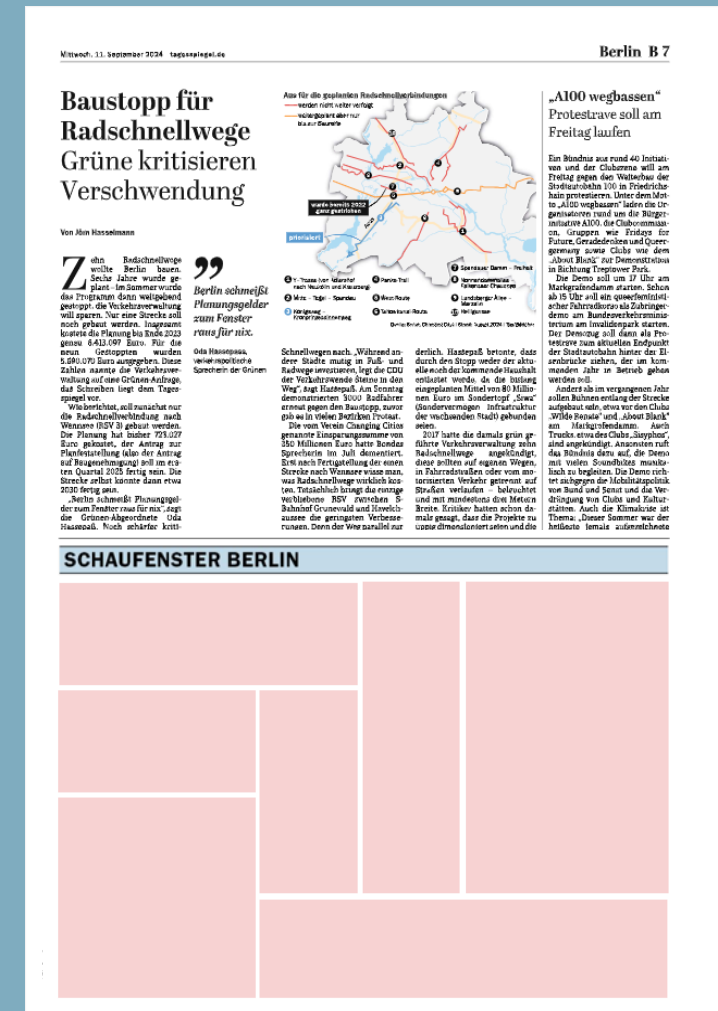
Mittwoch, 11. September 2024 tagesspiegel.de

Berlin B 7

Baustopp für Radschnellwege
Grüne kritisieren Verschwendung

Von Jörn Hasselmann

Zehn Radschnellwege wollte Berlin bauen. Sechs Jahre wurde geplant – im Sommer wurde das Programm dann weitgehend gestoppt, die Verkehrsverwaltung will sparen. Nur eine Strecke soll noch gebaut werden. Insgesamt kostete die Planung bis Ende 2023 genau 6.413.097 Euro. Für die neun Gestoppten wurden 5.690.070 Euro ausgegeben. Diese Zahlen nannte die Verkehrsverwaltung auf eine Grünen-Anfrage, das Schreiben liegt dem Tagesspiegel vor.

Wie berichtet, soll zunächst nur die Radschnellverbindung nach Wannsee (RSV 3) gebaut werden. Die Planung hat bisher 723.027 Euro gekostet, der Antrag zur Planfeststellung (also der Antrag auf Baugenehmigung) soll im ersten Quartal 2025 fertig sein. Die Strecke selbst könnte dann etwa 2030 fertig sein.

„Berlin schmeißt Planungsgelder zum Fenster raus für nix", sagt die Grünen-Abgeordnete Oda Hassepaß. Noch schärfer kriti-

„Berlin schmeißt Planungsgelder zum Fenster raus für nix.
Oda Hassepaß, verkehrspolitische Sprecherin der Grünen

Aus für die geplanten Radschnellverbindungen
werden nicht weiter verfolgt
vorangetrieben aber nur bis zur Baureife
wurde bereits 2022 ganz gestrichen
priorisiert
1 Y-Trasse (von Adlershof nach Neukölln und Kreuzberg)
2 Mitte – Tegel – Spandau
3 Königsweg – Kronprinzessinnenweg
4 Panke-Trail
5 West-Route
6 Teltowkanal-Route
7 Spandauer Damm – Freiheit
8 Nonnendammallee – Falkenseer Chaussee
9 Landsberger Allee – Marzahn
10 Heiligensee
Quelle: Senat, OpenStreetMap | Grafik: August 2024 | Tagesspiegel

Schnellwegen nach. „Während andere Städte mutig in Fuß- und Radwege investieren, legt die CDU der Verkehrswende Steine in den Weg", sagt Hassepaß. Am Sonntag demonstrierten 3000 Radfahrer erneut gegen den Baustopp, zuvor gab es in vielen Bezirken Protest.

Die vom Verein Changing Cities genannte Einsparungssumme von 350 Millionen Euro hatte Bondes Sprecherin im Juli dementiert. Erst nach Fertigstellung der einen Strecke nach Wannsee wisse man, was Radschnellwege wirklich kosten. Tatsächlich bringt die einzige verbliebene RSV zwischen S-Bahnhof Grunewald und Havelchaussee die geringsten Verbesserungen. Denn der Weg parallel zur

derlich. Hassepaß betonte, dass durch den Stopp weder der aktuelle noch der kommende Haushalt entlastet werde, da die bislang eingeplanten Mittel von 80 Millionen Euro im Sondertopf „Siwa" (Sondervermögen Infrastruktur der wachsenden Stadt) gebunden seien.

2017 hatte die damals grün geführte Verkehrsverwaltung zehn Radschnellwege angekündigt, diese sollten auf eigenen Wegen, in Fahrradstraßen oder vom motorisierten Verkehr getrennt auf Straßen verlaufen – beleuchtet und mit mindestens drei Metern Breite. Kritiker hatten schon damals gesagt, dass die Projekte zu üppig dimensioniert seien und die

„A100 wegbassen"
Protestrave soll am Freitag laufen

Ein Bündnis aus rund 40 Initiativen und der Clubszene will am Freitag gegen den Weiterbau der Stadtautobahn 100 in Friedrichshain protestieren. Unter dem Motto „A100 wegbassen" laden die Organisatoren rund um die Bürgerinitiative A100, die Clubcommission, Gruppen wie Fridays for Future, Geradedenken und Queergermany sowie Clubs wie dem „About Blank" zur Demonstration in Richtung Treptower Park.

Die Demo soll um 17 Uhr am Markgrafendamm starten. Schon ab 15 Uhr soll ein queerfeministischer Fahrradkorso als Zubringerdemo am Bundesverkehrsministerium am Invalidenpark starten. Der Demozug soll dann als Protestrave zum aktuellen Endpunkt der Stadtautobahn hinter der Elsenbrücke ziehen, der im kommenden Jahr in Betrieb genommen werden soll.

Anders als im vergangenen Jahr sollen Bühnen entlang der Strecke aufgebaut sein, etwa vor den Clubs „Wilde Renate" und „About Blank" am Markgrafendamm. Auch Trucks, etwa des Clubs „Sisyphos", sind angekündigt. Ansonsten ruft das Bündnis dazu auf, die Demo mit vielen Soundbikes musikalisch zu begleiten. Die Demo richtet sich gegen die Mobilitätspolitik von Bund und Senat und die Verdrängung von Clubs und Kulturstätten. Auch die Klimakrise ist Thema: „Dieser Sommer war der heißeste jemals aufgezeichnete

SCHAUFENSTER BERLIN